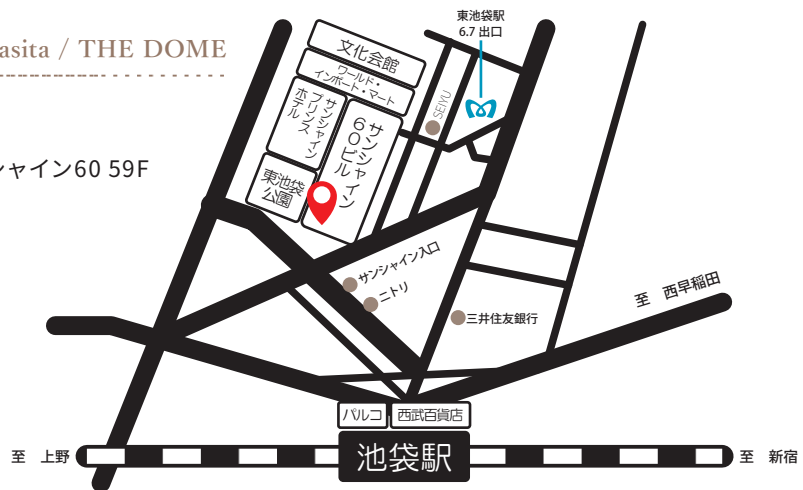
asita / THE DOME

ャイン60 59F

東池袋駅
6.7 出口

文化会館

ワールド・インポート・マート

SEIYU

サンシャインプリンスホテル

サンシャイン60ビル

東池袋公園

サンシャイン入口

ニトリ

三井住友銀行

至 西早稲田

パルコ

西武百貨店

池袋駅

至 上野

至 新宿